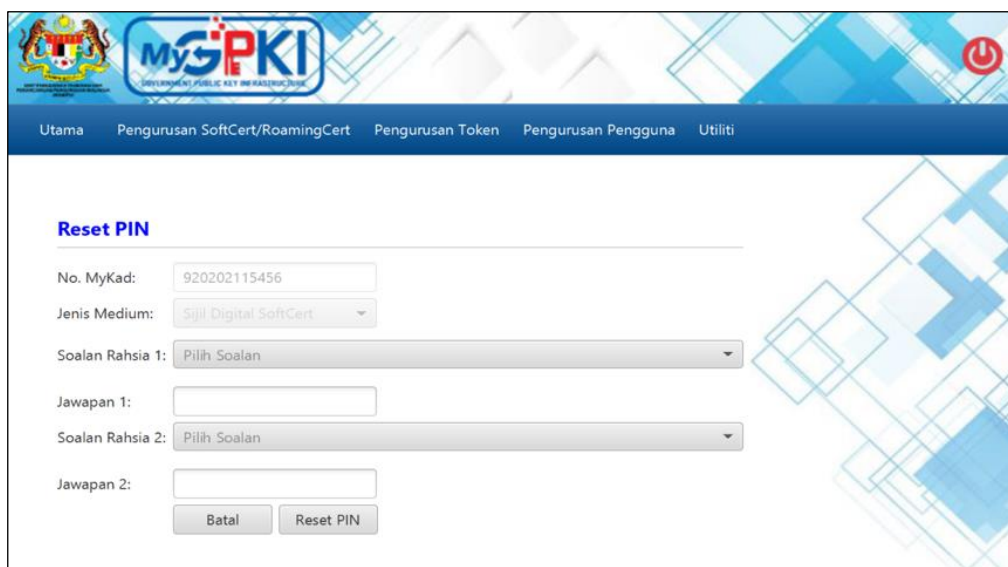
MyGPKI
GOVERNMENT PUBLIC KEY INFRASTRUCTURE

Utama Pengurusan SoftCert/RoamingCert Pengurusan Token Pengurusan Pengguna Utiliti

Reset PIN

No. MyKad: 920202115456
Jenis Medium: Sijil Digital SoftCert
Soalan Rahsia 1: Pilih Soalan
Jawapan 1:
Soalan Rahsia 2: Pilih Soalan
Jawapan 2:

Batal Reset PIN